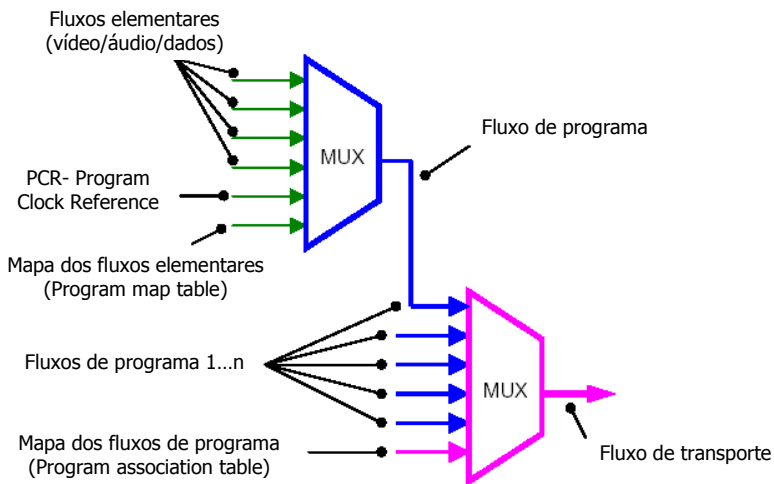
Fluxos elementares (vídeo/áudio/dados)

PCR- Program Clock Reference

Mapa dos fluxos elementares (Program map table)

MUX

Fluxo de programa

Fluxos de programa 1…n

Mapa dos fluxos de programa (Program association table)

MUX

Fluxo de transporte